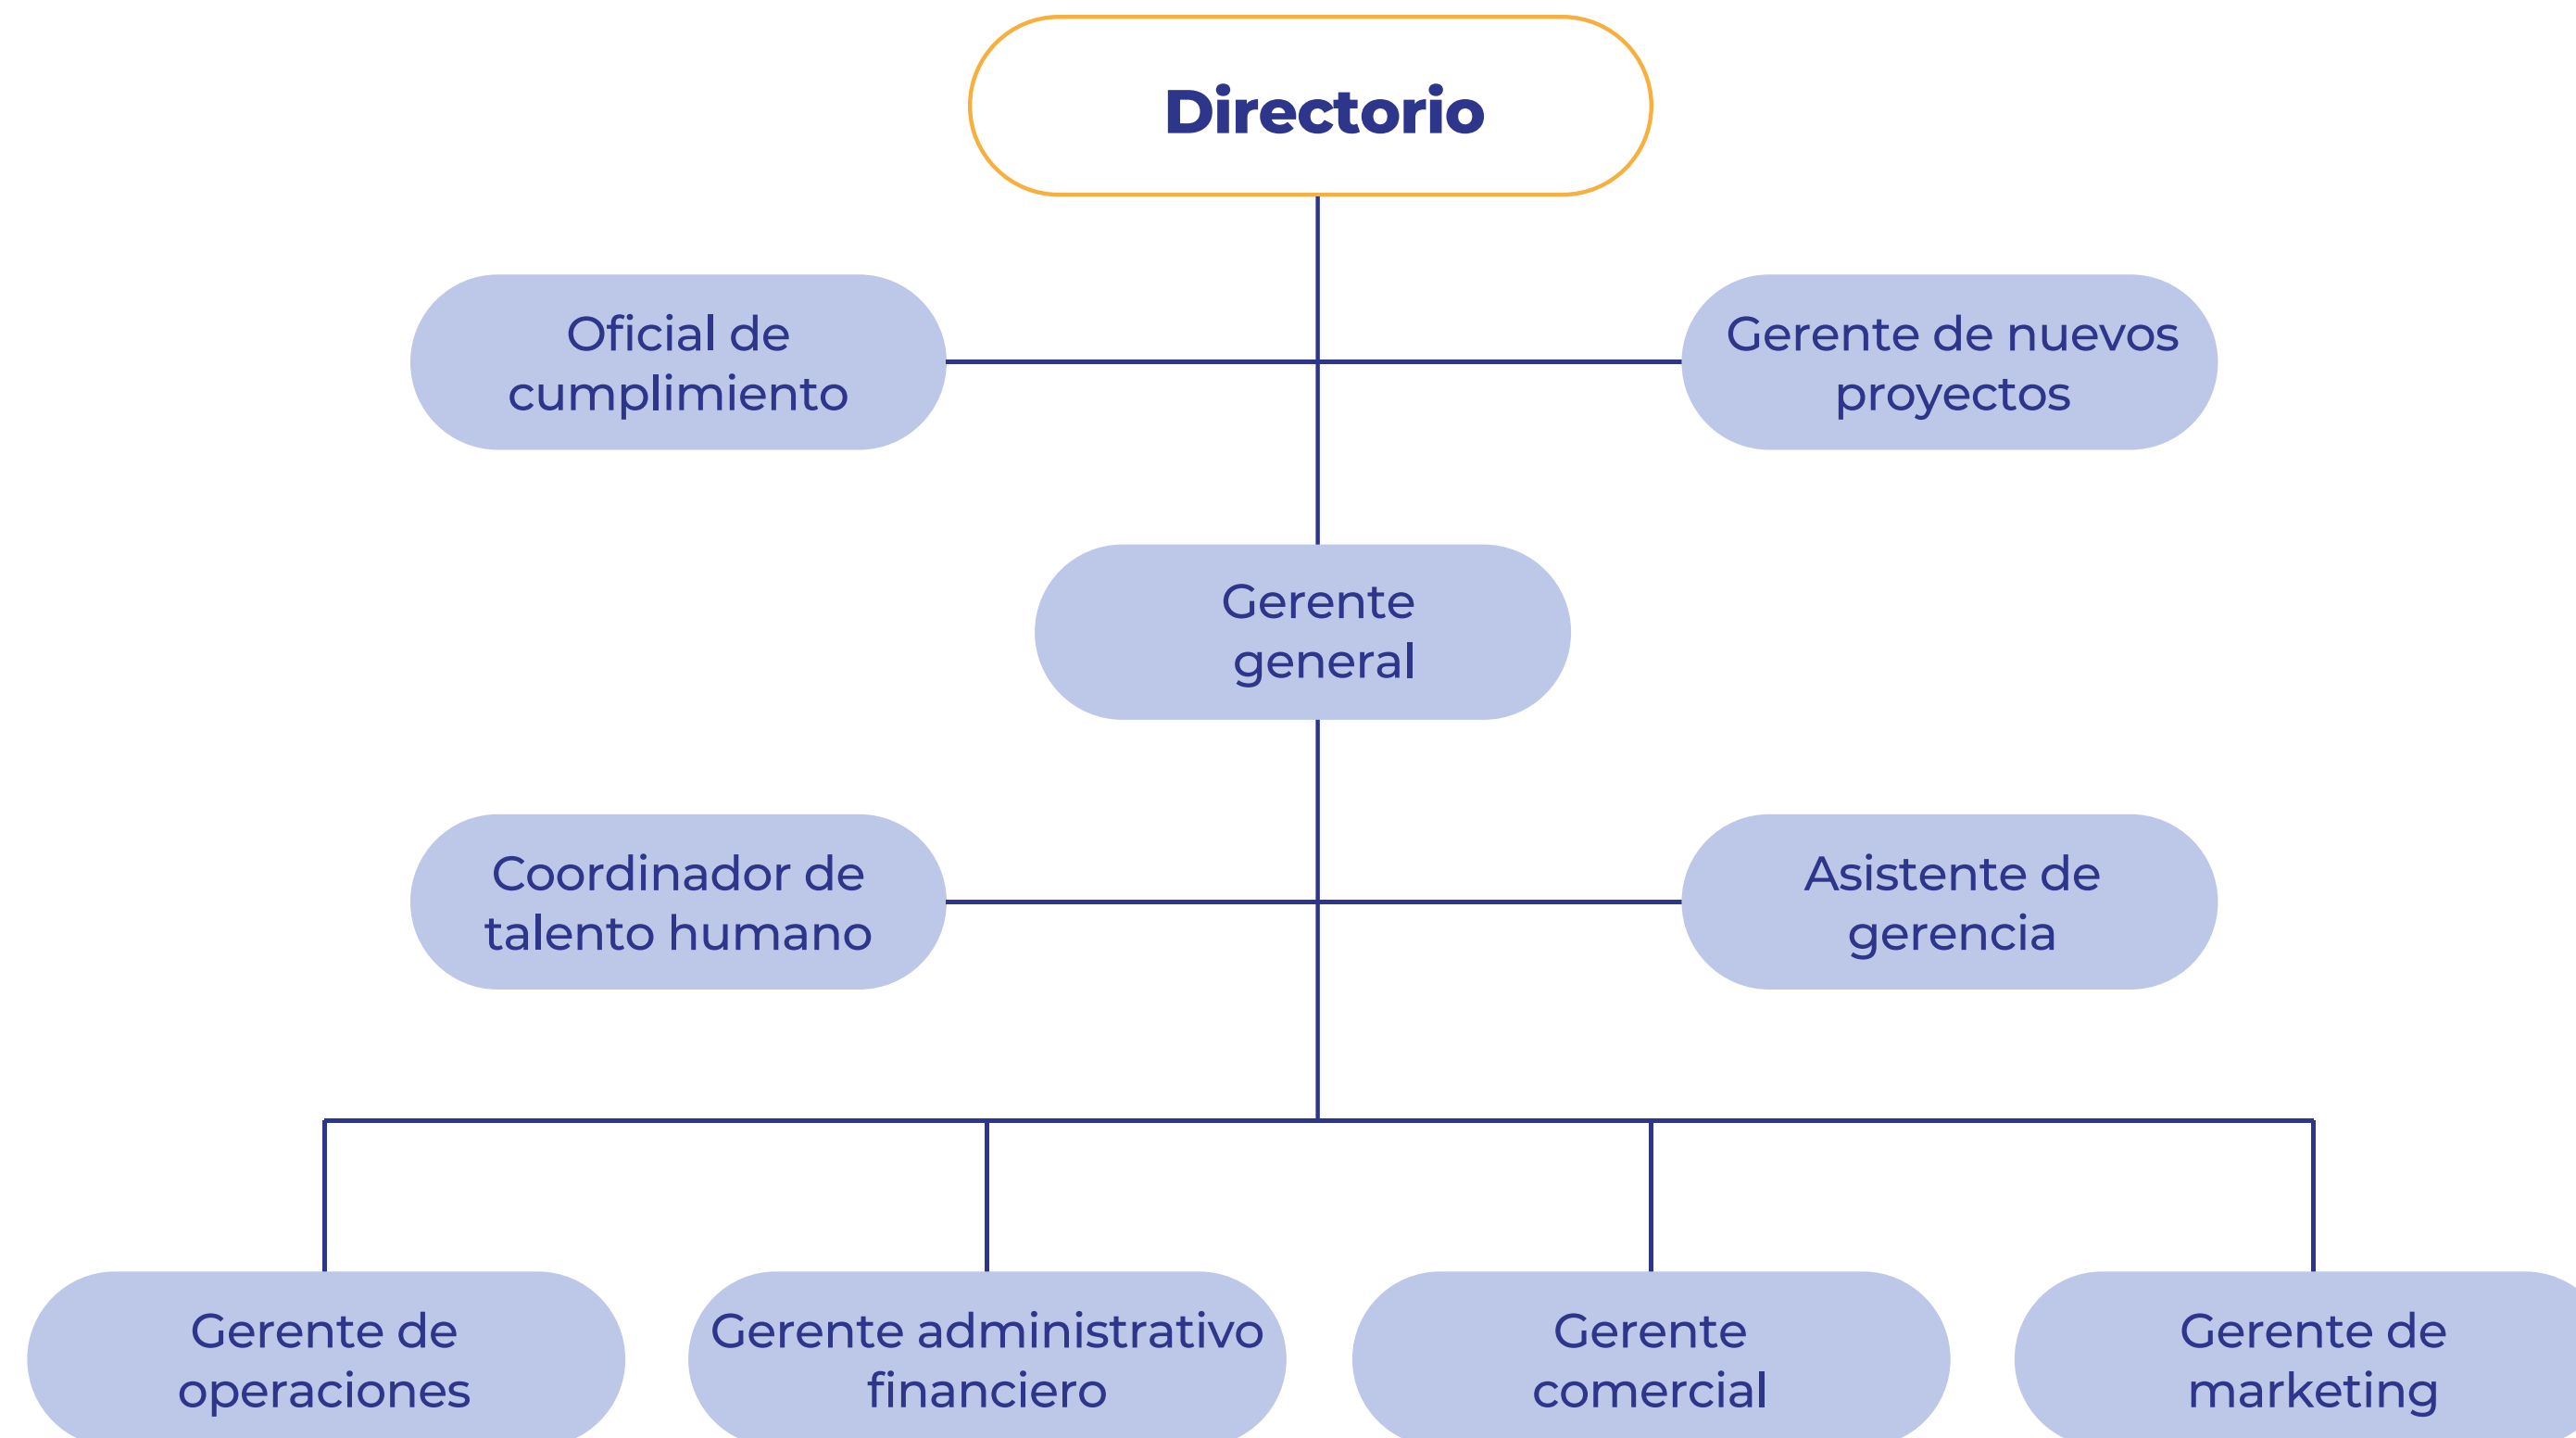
Directorio

Oficial de cumplimiento

Gerente de nuevos proyectos

Gerente general

Coordinador de talento humano

Asistente de gerencia

Gerente de operaciones

Gerente administrativo financiero

Gerente comercial

Gerente de marketing